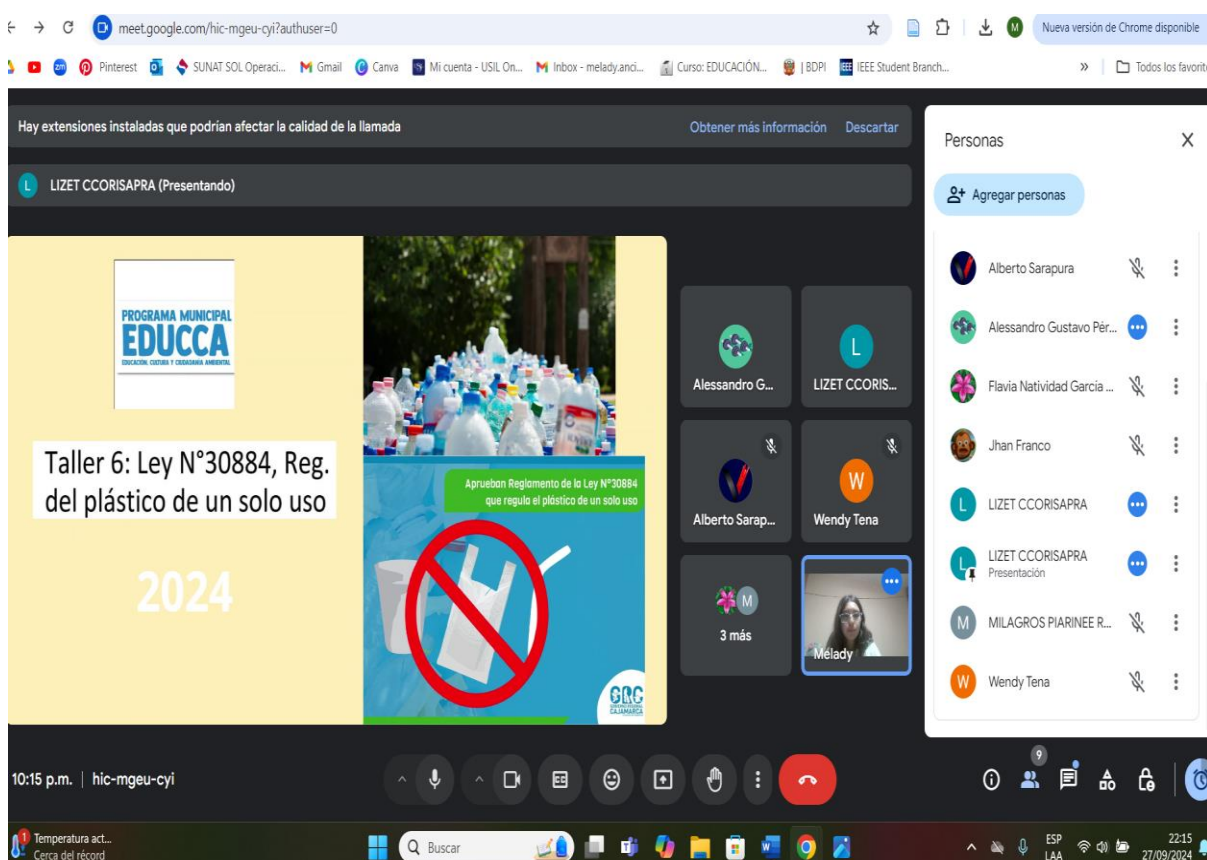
meet.google.com/hic-mgeu-cyi?authuser=0

Nueva versión de Chrome disponible

Pinterest SUNAT SOL Operaci... Gmail Canva Mi cuenta - USIL On... Inbox - melady.anci... Curso: EDUCACIÓN... | BDPI IEEE Student Branch... » Todos los favorito

Hay extensiones instaladas que podrían afectar la calidad de la llamada Obtener más información Descartar

L LIZET CCORISAPRA (Presentando)

PROGRAMA MUNICIPAL EDUCCA EDUCACIÓN, CULTURA Y CIUDADANÍA AMBIENTAL

Taller 6: Ley N°30884, Reg. del plástico de un solo uso

2024

Aprueban Reglamento de la Ley N°30884 que regula el plástico de un solo uso

GRC GOBIERNO REGIONAL CAJAMARCA

Alessandro G...

LIZET CCORIS...

Alberto Sarap...

Wendy Tena

3 más

Melady

Personas

Agregar personas

Alberto Sarapura

Alessandro Gustavo Pér...

Flavia Natividad García ...

Jhan Franco

LIZET CCORISAPRA

LIZET CCORISAPRA Presentación

MILAGROS PIARINEE R...

Wendy Tena

10:15 p.m. | hic-mgeu-cyi

9

Temperatura act... Cerca del récord

Buscar

ESP LAA

22:15 27/09/2024